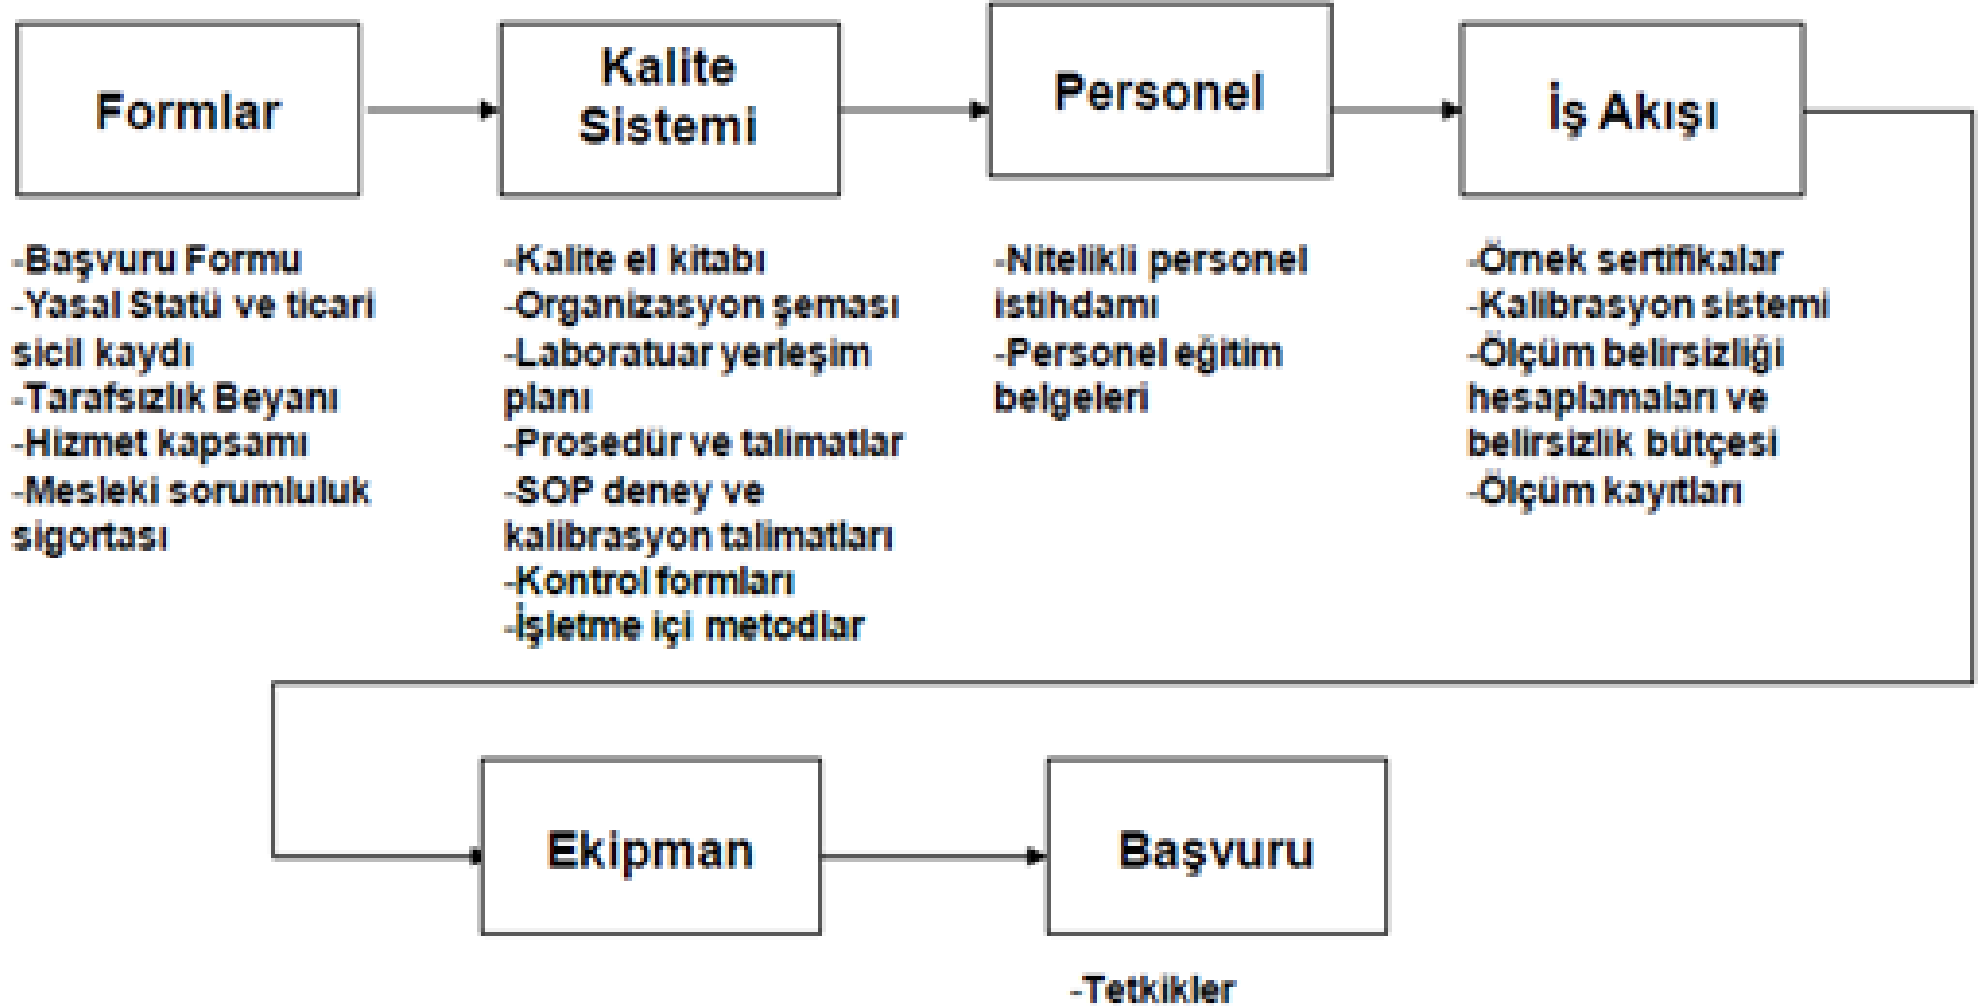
Formlar

-Başvuru Formu
-Yasal Statü ve ticari sicil kaydı
-Tarafsızlık Beyanı
-Hizmet kapsamı
-Mesleki sorumluluk sigortası

Kalite Sistemi

-Kalite el kitabı
-Organizasyon şeması
-Laboratuar yerleşim planı
-Prosedür ve talimatlar
-SOP deney ve kalibrasyon talimatları
-Kontrol formları
-İşletme içi metodlar

Personel

-Nitelikli personel istihdamı
-Personel eğitim belgeleri

İş Akışı

-Örnek sertifikalar
-Kalibrasyon sistemi
-Ölçüm belirsizliği hesaplamaları ve belirsizlik bütçesi
-Ölçüm kayıtları

Ekipman

Başvuru

-Tetkikler